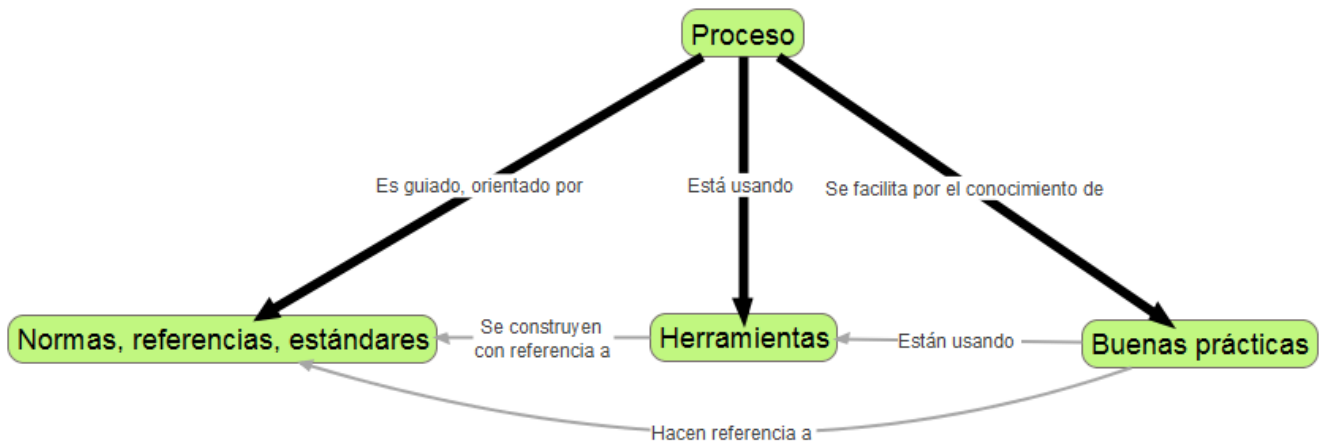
Proceso

Es guiado, orientado por

Está usando

Se facilita por el conocimiento de

Normas, referencias, estándares

Se construyen con referencia a

Herramientas

Están usando

Buenas prácticas

Hacen referencia a